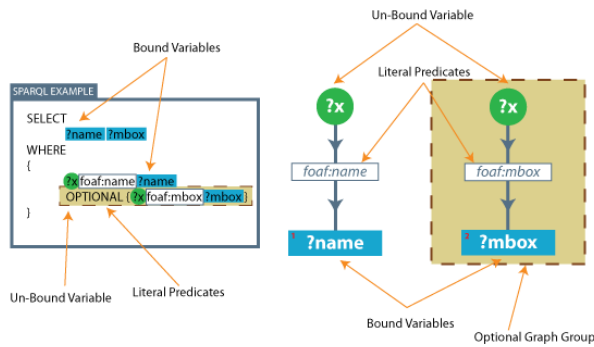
Un-Bound Variable

Bound Variables

SPARQL EXAMPLE

SELECT
?name ?mbox
WHERE
{
?x foaf:name ?name
OPTIONAL { ?x foaf:mbox ?mbox }
}

Un-Bound Variable

Literal Predicates

Literal Predicates

?x

foaf:name

?name

?x

foaf:mbox

?mbox

Bound Variables

Optional Graph Group